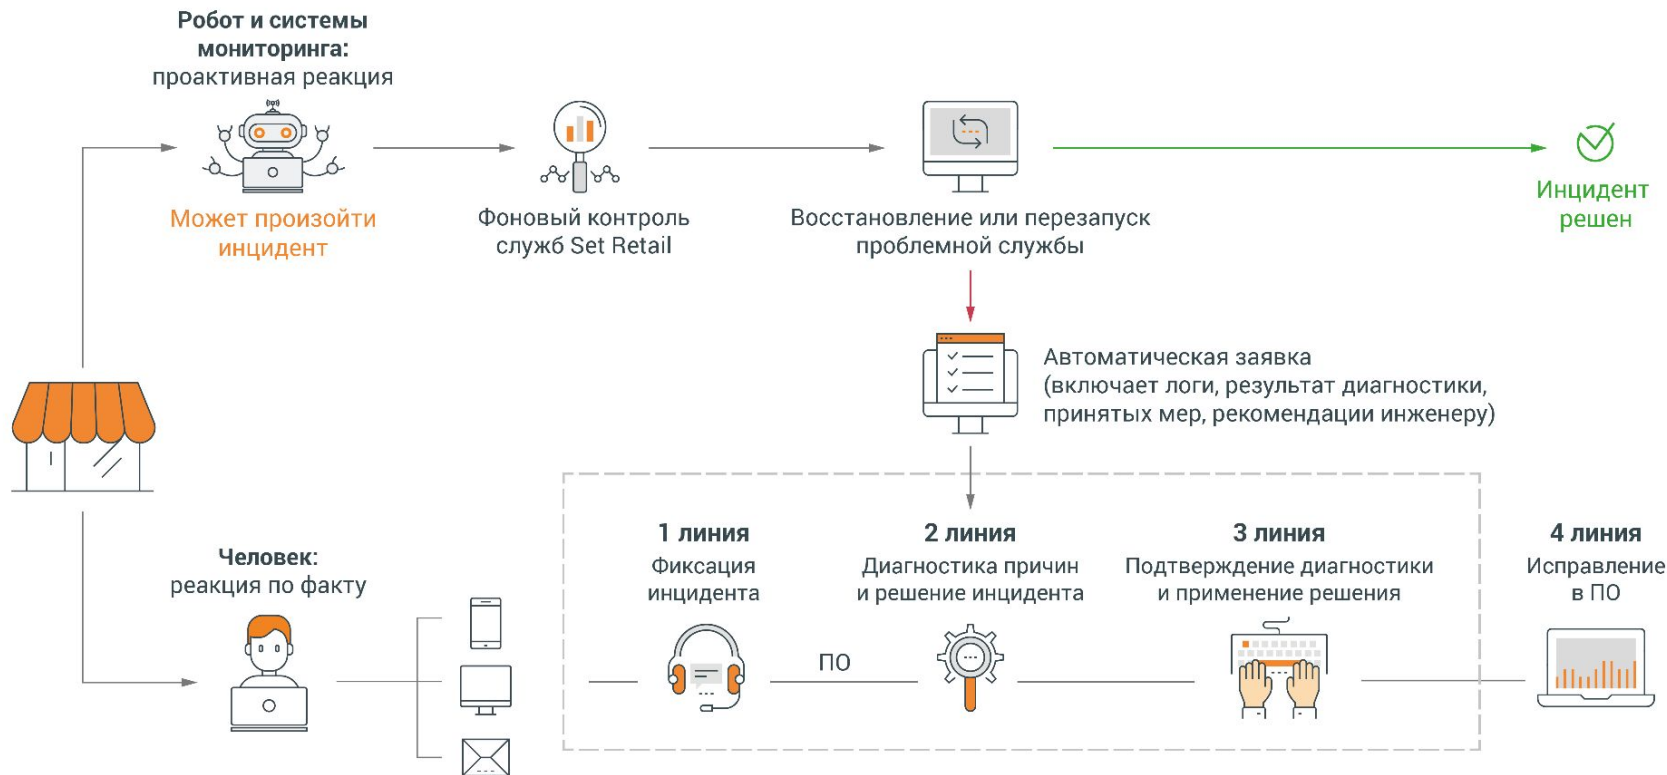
**Робот и системы мониторинга:**
проактивная реакция

Может произойти инцидент

Фоновый контроль служб Set Retail

Восстановление или перезапуск проблемной службы

Инцидент решен

Автоматическая заявка
(включает логи, результат диагностики, принятых мер, рекомендации инженеру)

**Человек:**
реакция по факту

**1 линия**
Фиксация инцидента

ПО

**2 линия**
Диагностика причин и решение инцидента

**3 линия**
Подтверждение диагностики и применение решения

**4 линия**
Исправление в ПО